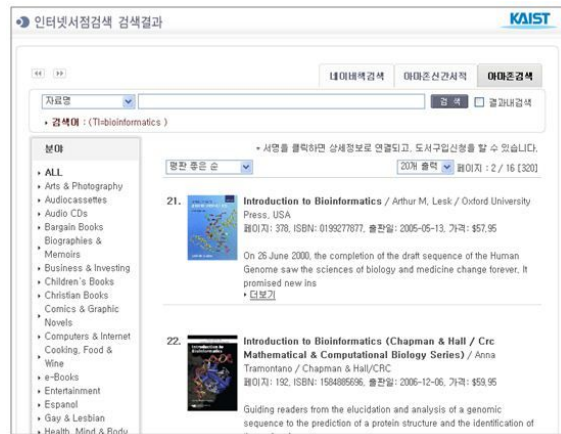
인터넷서점검색 검색결과

KAIST

◀◀ ▶▶

네이버책검색 아마존신간서적 아마존검색

자료명 검색 결과내검색

▸ 검색어 : (TI=bioinformatics )

분야

▸ ALL
▸ Arts & Photography
▸ Audiocassettes
▸ Audio CDs
▸ Bargain Books
▸ Biographies & Memoirs
▸ Business & Investing
▸ Children's Books
▸ Christian Books
▸ Comics & Graphic Novels
▸ Computers & Internet
▸ Cooking, Food & Wine
▸ e-Books
▸ Entertainment
▸ Espanol
▸ Gay & Lesbian
▸ Health, Mind & Body

▪ 서명을 클릭하면 상세정보로 연결되고, 도서구입신청을 할 수 있습니다.

평판 좋은 순 20개 출력 페이지 : 2 / 16 [320]

21. Introduction to Bioinformatics / Arthur M. Lesk / Oxford University Press, USA
페이지: 378, ISBN: 0199277877, 출판일: 2005-05-13, 가격: $57.95

On 26 June 2000, the completion of the draft sequence of the Human Genome saw the sciences of biology and medicine change forever. It promised new ins
▸ 더보기

22. Introduction to Bioinformatics (Chapman & Hall / Crc Mathematical & Computational Biology Series) / Anna Tramontano / Chapman & Hall/CRC
페이지: 192, ISBN: 1584885696, 출판일: 2006-12-06, 가격: $59.95

Guiding readers from the elucidation and analysis of a genomic sequence to the prediction of a protein structure and the identification of